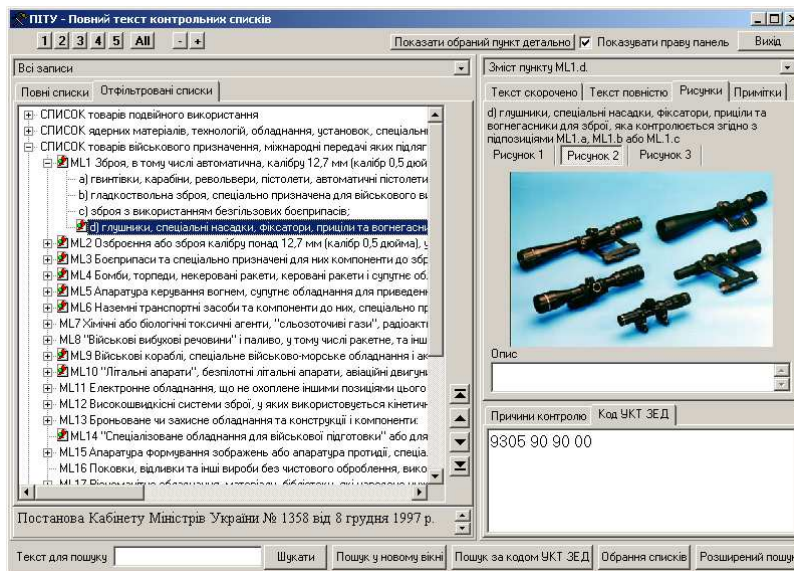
ПІТУ - Повний текст контрольних списків

1 2 3 4 5 All - +

Показати обраний пункт детально ☑ Показувати праву панель Вихід

Всі записи

Повні списки Отфільтровані списки

СПИСОК товарів подвійного використання
СПИСОК ядерних матеріалів, технологій, обладнання, установок, спеціальні
СПИСОК товарів військового призначення, міжнародні передачі яких підляг
ML1 Зброя, в тому числі автоматична, калібр 12,7 мм (калібр 0,5 дюй
а) гвинтівки, карабіни, револьвери, пістолети, автоматичні пістолети
b) гладкоствольна зброя, спеціально призначена для військового ви
с) зброя з використанням безгільзових боєприпасів;
d) глушники, спеціальні насадки, фіксатори, прицілі та вогнегаси
ML2 Озброєння або зброя калібру понад 12,7 мм (калібр 0,5 дюйма), у
ML3 Боєприпаси та спеціально призначені для них компоненти до збр
ML4 Бомби, торпеди, некеровані ракети, керовані ракети і супутнє об
ML5 Апаратура керування вогнем, супутнє обладнання для приведен
ML6 Наземні транспортні засоби та компоненти до них, спеціально пр
ML7 Хімічні або біологічні токсичні агенти, "сльозоточиві гази", радіоакті
ML8 "Військові вибухові речовини" і паливо, у тому числі ракетне, та інш
ML9 Військові кораблі, спеціальне військово-морське обладнання і ак
ML10 "Літальні апарати", безпілотні літальні апарати, авіаційні двигун
ML11 Електронне обладнання, що не охоплене іншими позиціями цього
ML12 Високошвидкісні системи зброї, у яких використовується кінетич
ML13 Броньоване чи захисне обладнання та конструкції і компоненти:
ML14 "Спеціалізоване обладнання для військової підготовки" або для
ML15 Апаратура формування зображень або апаратура протидії, спеціа
ML16 Поковки, відливки та інші вироби без чистового оброблення, вико
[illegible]

Постанова Кабінету Міністрів України № 1358 від 8 грудня 1997 р.

Зміст пункту ML1.d.

Текст скорочено Текст повністю Рисунки Примітки

d) глушники, спеціальні насадки, фіксатори, приціли та вогнегасники для зброї, яка контролюється згідно з підпозиціями ML1.a, ML1.b або ML1.c

Рисунок 1 Рисунок 2 Рисунок 3

Опис

Причини контролю Код УКТ ЗЕД

9305 90 90 00

Текст для пошуку Шукати Пошук у новому вікні Пошук за кодом УКТ ЗЕД Обрання списків Розширений пошук